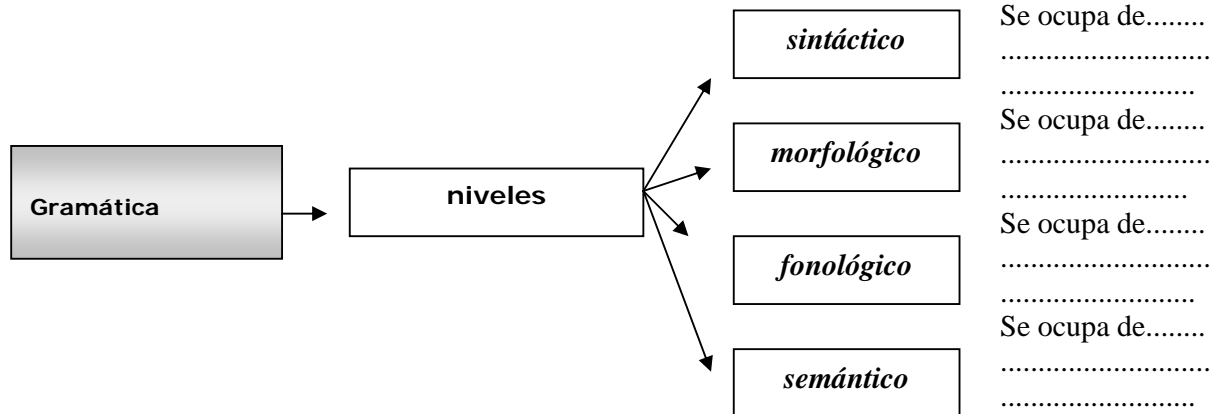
Gramática

niveles

sintáctico

Se ocupa de........
............................
.........................

morfológico

Se ocupa de........
............................
.........................

fonológico

Se ocupa de........
............................
.........................

semántico

Se ocupa de........
............................
.........................